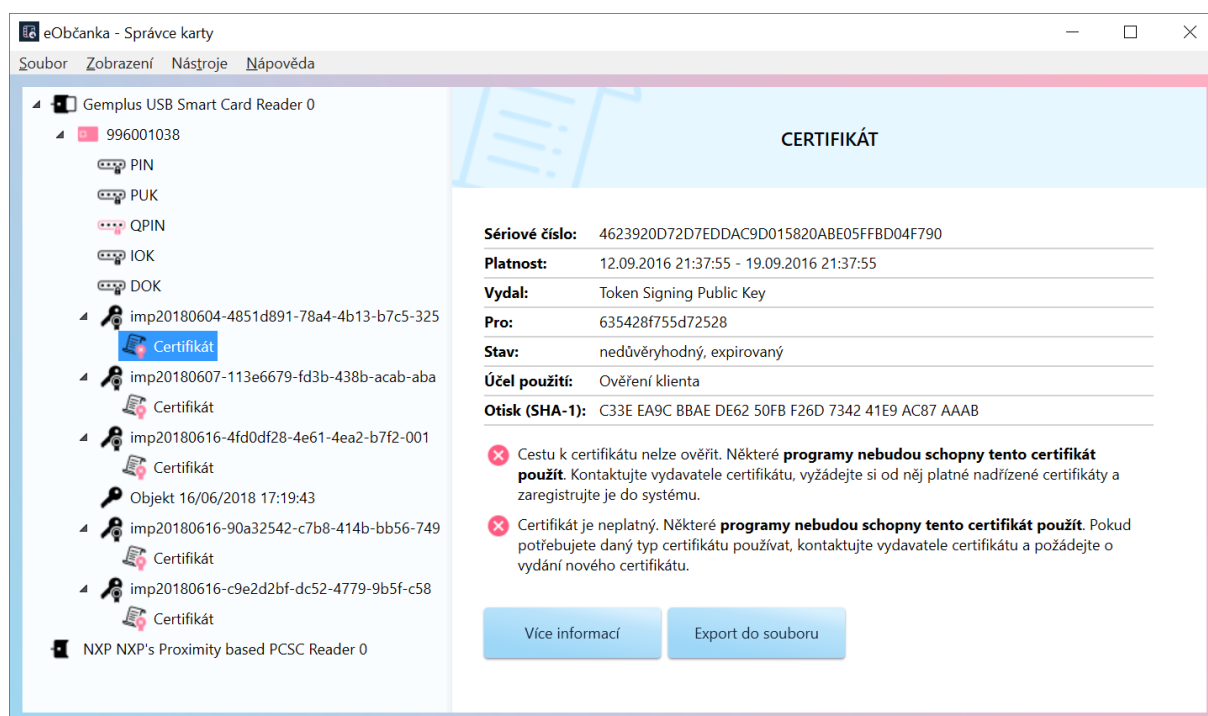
eObčanka - Správce karty

Soubor Zobrazení Nástroje Nápověda

Gemplus USB Smart Card Reader 0
996001038
PIN
PUK
QPIN
IOK
DOK
imp20180604-4851d891-78a4-4b13-b7c5-325
Certifikát
imp20180607-113e6679-fd3b-438b-acab-aba
Certifikát
imp20180616-4fd0df28-4e61-4ea2-b7f2-001
Certifikát
Objekt 16/06/2018 17:19:43
imp20180616-90a32542-c7b8-414b-bb56-749
Certifikát
imp20180616-c9e2d2bf-dc52-4779-9b5f-c58
Certifikát
NXP NXP's Proximity based PCSC Reader 0

CERTIFIKÁT

| | |
|---|---|
| Sériové číslo: | 4623920D72D7EDDAC9D015820ABE05FFBD04F790 |
| Platnost: | 12.09.2016 21:37:55 - 19.09.2016 21:37:55 |
| Vydal: | Token Signing Public Key |
| Pro: | 635428f755d72528 |
| Stav: | nedůvěryhodný, expirovaný |
| Účel použití: | Ověření klienta |
| Otisk (SHA-1): | C33E EA9C BBAE DE62 50FB F26D 7342 41E9 AC87 AAAB |

Cestu k certifikátu nelze ověřit. Některé programy nebudou schopny tento certifikát použít. Kontaktujte vydavatele certifikátu, vyžádejte si od něj platné nadřízené certifikáty a zaregistrujte je do systému.

Certifikát je neplatný. Některé programy nebudou schopny tento certifikát použít. Pokud potřebujete daný typ certifikátu používat, kontaktujte vydavatele certifikátu a požádejte o vydání nového certifikátu.

Více informací
Export do souboru